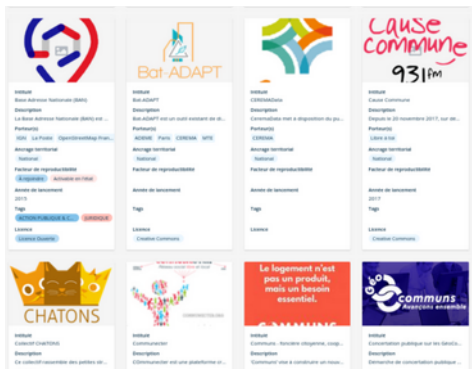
Intitulé
Base Adresse Nationale (BAN)
Description
La Base Adresse Nationale (BAN) est ...
Porteur(s)
IGN La Poste OpenStreetMap France ...
Ancrage territorial
National
Facteur de reproductibilité
À répliquer Activable en l'état
Année de lancement
2015
Tags
ACTION PUBLIQUE & C... JURIDIQUE
Licence
Licence Ouverte

Bat-ADAPT
Intitulé
Bat-ADAPT
Description
Bat-ADAPT est un outil existant de ...
Porteur(s)
ADEME Paris CEREMA MTE
Ancrage territorial
National
Facteur de reproductibilité
Année de lancement
Tags
Licence
Creative Commons

Intitulé
CEREMAData
Description
CeremaData met à disposition du pu...
Porteur(s)
CEREMA
Ancrage territorial
National
Facteur de reproductibilité
Année de lancement
Tags
Licence
Creative Commons

Cause Commune 93.1 fm
Intitulé
Cause Commune
Description
Depuis le 20 novembre 2017, sur ...
Porteur(s)
Libre à toi
Ancrage territorial
National
Facteur de reproductibilité
Année de lancement
2017
Tags
Licence
Creative Commons

CHATONS
Intitulé
Collectif CHATONS
Description
Ce collectif rassemble des petites str...

Intitulé
Communecter
Description
COmmunecter est une plateforme...

Le logement n'est pas un produit, mais un besoin essentiel.
Intitulé
Commons - foncière citoyenne, coop...
Description
"Commons" vise à construire un nou...

communs Avançons ensemble
Intitulé
Concertation publique sur les Communs
Description
Démarche de concertation publique ...